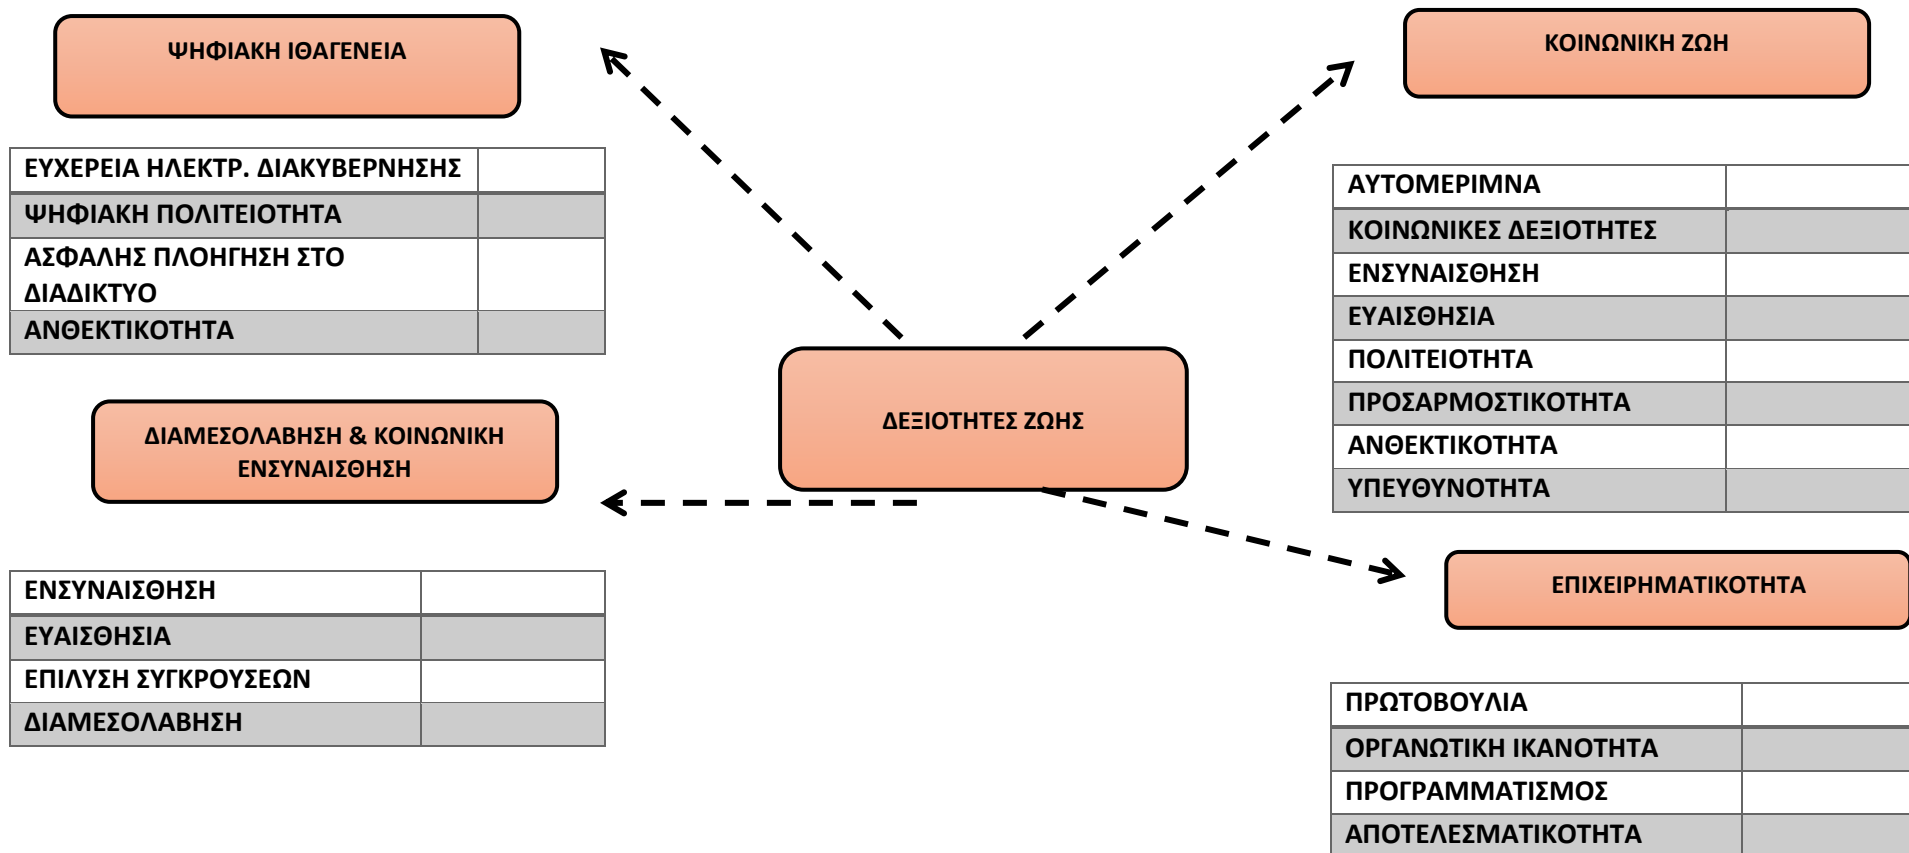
ΨΗΦΙΑΚΗ ΙΘΑΓΕΝΕΙΑ

| ΕΥΧΕΡΕΙΑ ΗΛΕΚΤΡ. ΔΙΑΚΥΒΕΡΝΗΣΗΣ | |
|---|---|
| ΨΗΦΙΑΚΗ ΠΟΛΙΤΕΙΟΤΗΤΑ | |
| ΑΣΦΑΛΗΣ ΠΛΟΗΓΗΣΗ ΣΤΟ ΔΙΑΔΙΚΤΥΟ | |
| ΑΝΘΕΚΤΙΚΟΤΗΤΑ | |

ΔΙΑΜΕΣΟΛΑΒΗΣΗ & ΚΟΙΝΩΝΙΚΗ ΕΝΣΥΝΑΙΣΘΗΣΗ

| ΕΝΣΥΝΑΙΣΘΗΣΗ | |
|---|---|
| ΕΥΑΙΣΘΗΣΙΑ | |
| ΕΠΙΛΥΣΗ ΣΥΓΚΡΟΥΣΕΩΝ | |
| ΔΙΑΜΕΣΟΛΑΒΗΣΗ | |

ΔΕΞΙΟΤΗΤΕΣ ΖΩΗΣ

ΚΟΙΝΩΝΙΚΗ ΖΩΗ

| ΑΥΤΟΜΕΡΙΜΝΑ | |
|---|---|
| ΚΟΙΝΩΝΙΚΕΣ ΔΕΞΙΟΤΗΤΕΣ | |
| ΕΝΣΥΝΑΙΣΘΗΣΗ | |
| ΕΥΑΙΣΘΗΣΙΑ | |
| ΠΟΛΙΤΕΙΟΤΗΤΑ | |
| ΠΡΟΣΑΡΜΟΣΤΙΚΟΤΗΤΑ | |
| ΑΝΘΕΚΤΙΚΟΤΗΤΑ | |
| ΥΠΕΥΘΥΝΟΤΗΤΑ | |

ΕΠΙΧΕΙΡΗΜΑΤΙΚΟΤΗΤΑ

| ΠΡΩΤΟΒΟΥΛΙΑ | |
|---|---|
| ΟΡΓΑΝΩΤΙΚΗ ΙΚΑΝΟΤΗΤΑ | |
| ΠΡΟΓΡΑΜΜΑΤΙΣΜΟΣ | |
| ΑΠΟΤΕΛΕΣΜΑΤΙΚΟΤΗΤΑ | |